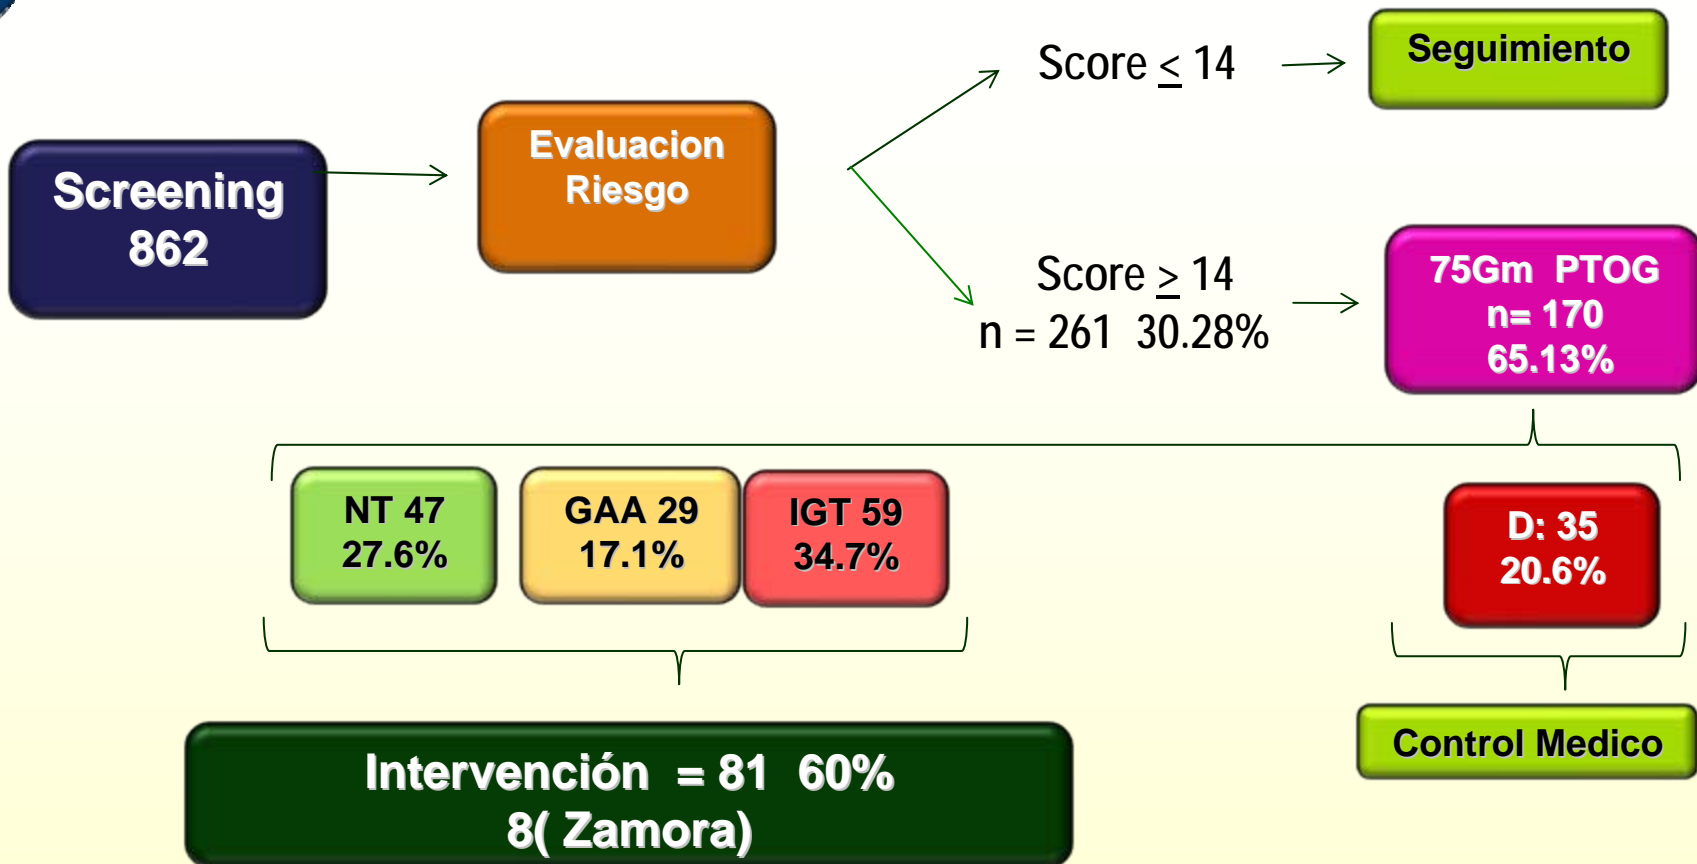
Screening
862

Evaluacion
Riesgo

Score $\leq$ 14

Seguimiento

Score $\geq$ 14
n = 261 30.28%

75Gm PTOG
n= 170
65.13%

NT 47
27.6%

GAA 29
17.1%

IGT 59
34.7%

D: 35
20.6%

Intervención = 81 60%
8( Zamora)

Control Medico